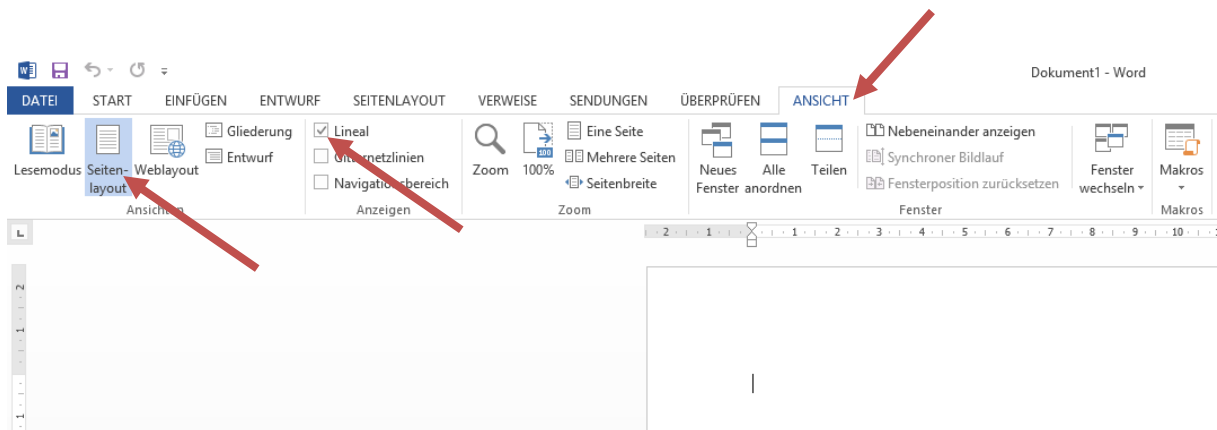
Dokument1 - Word

DATEI START EINFÜGEN ENTWURF SEITENLAYOUT VERWEISE SENDUNGEN ÜBERPRÜFEN ANSICHT

Lesemodus Seitenlayout Weblayout Gliederung Entwurf
Ansichten

Lineal
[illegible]netzlinien
Navigatio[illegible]bereich
Anzeigen

Zoom 100% Eine Seite Mehrere Seiten Seitenbreite
Zoom

Neues Fenster Alle anordnen Teilen Nebeneinander anzeigen Synchroner Bildlauf Fensterposition zurücksetzen Fenster wechseln
Fenster

Makros
Makros

2 1 1 2 3 4 5 6 7 8 9 10

2 1 1